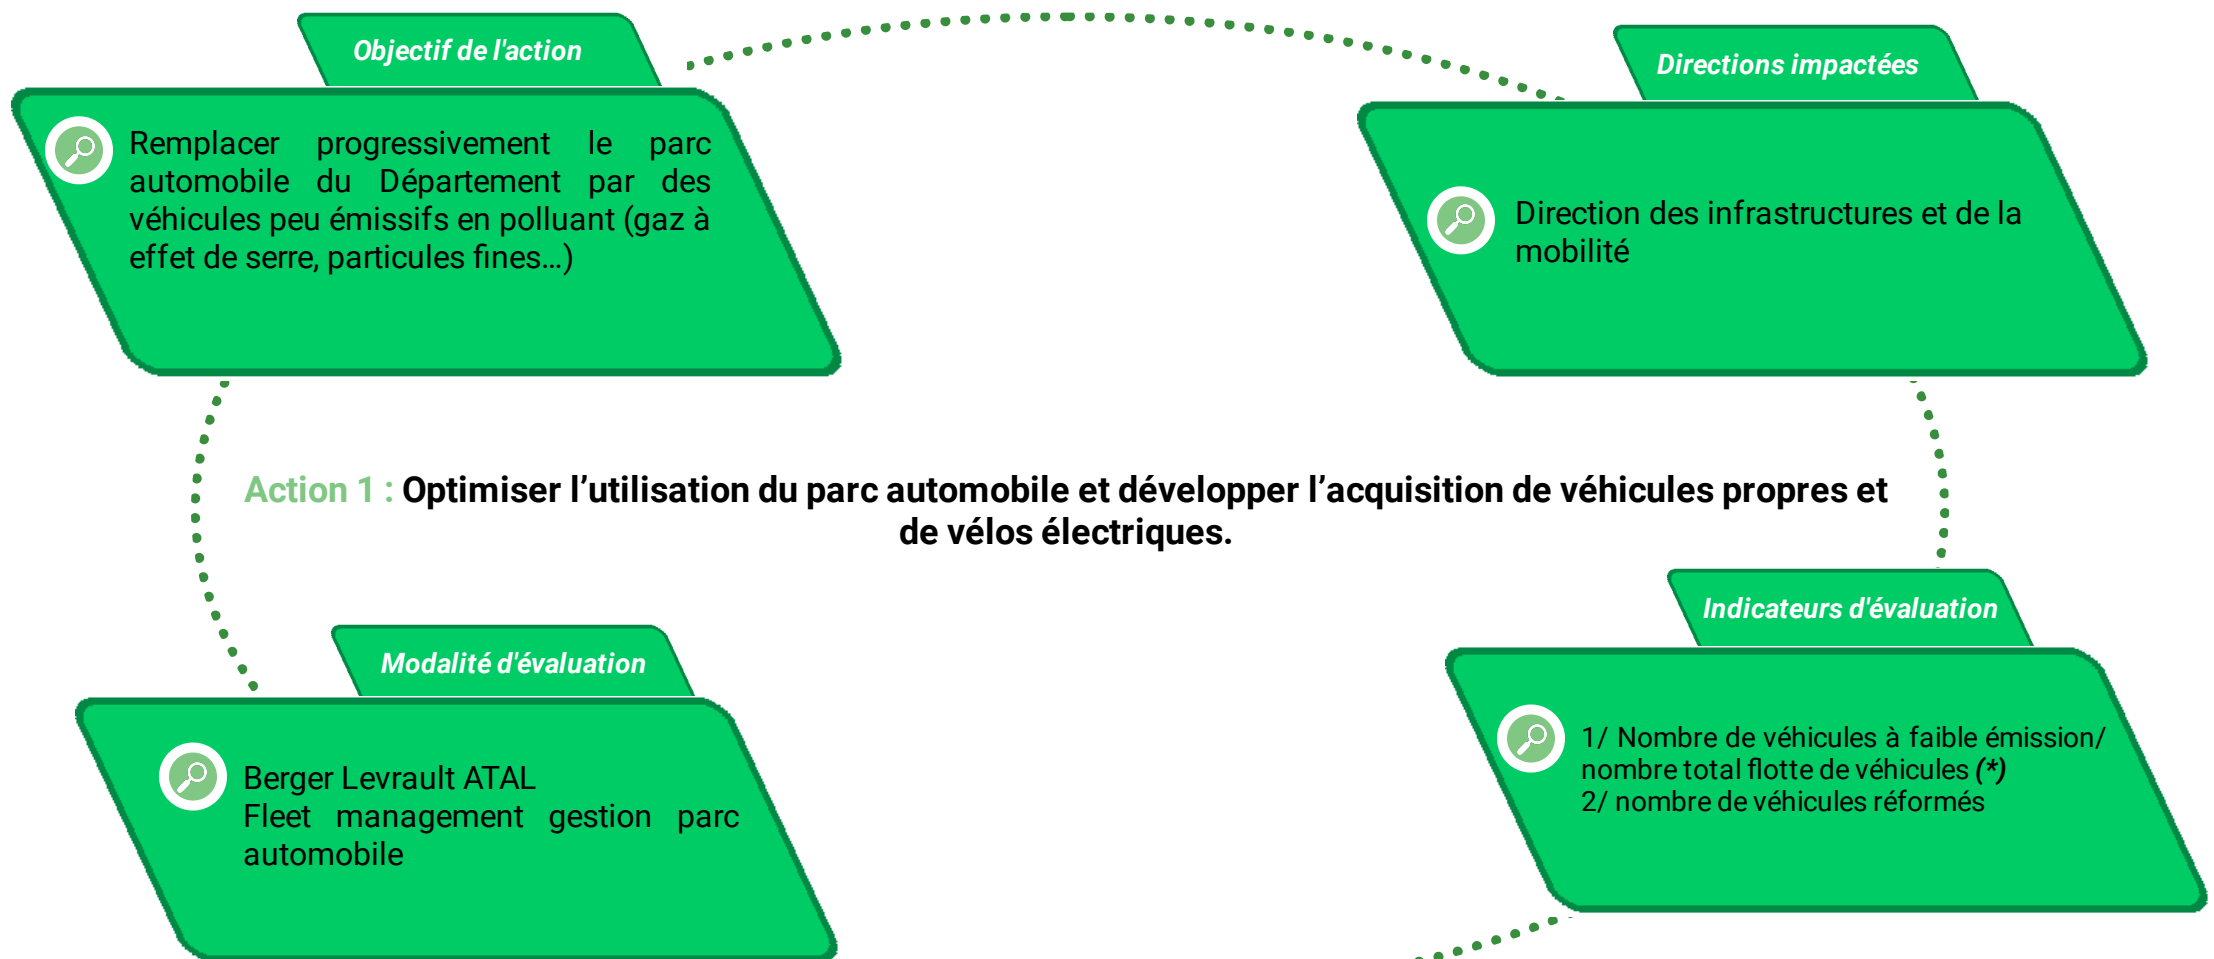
Objectif de l'action

Remplacer progressivement le parc automobile du Département par des véhicules peu émissifs en polluant (gaz à effet de serre, particules fines…)

Directions impactées

Direction des infrastructures et de la mobilité

Action 1 : Optimiser l’utilisation du parc automobile et développer l’acquisition de véhicules propres et de vélos électriques.

Modalité d'évaluation

Berger Levrault ATAL
Fleet management gestion parc automobile

Indicateurs d'évaluation

1/ Nombre de véhicules à faible émission/ nombre total flotte de véhicules *(*)*
2/ nombre de véhicules réformés